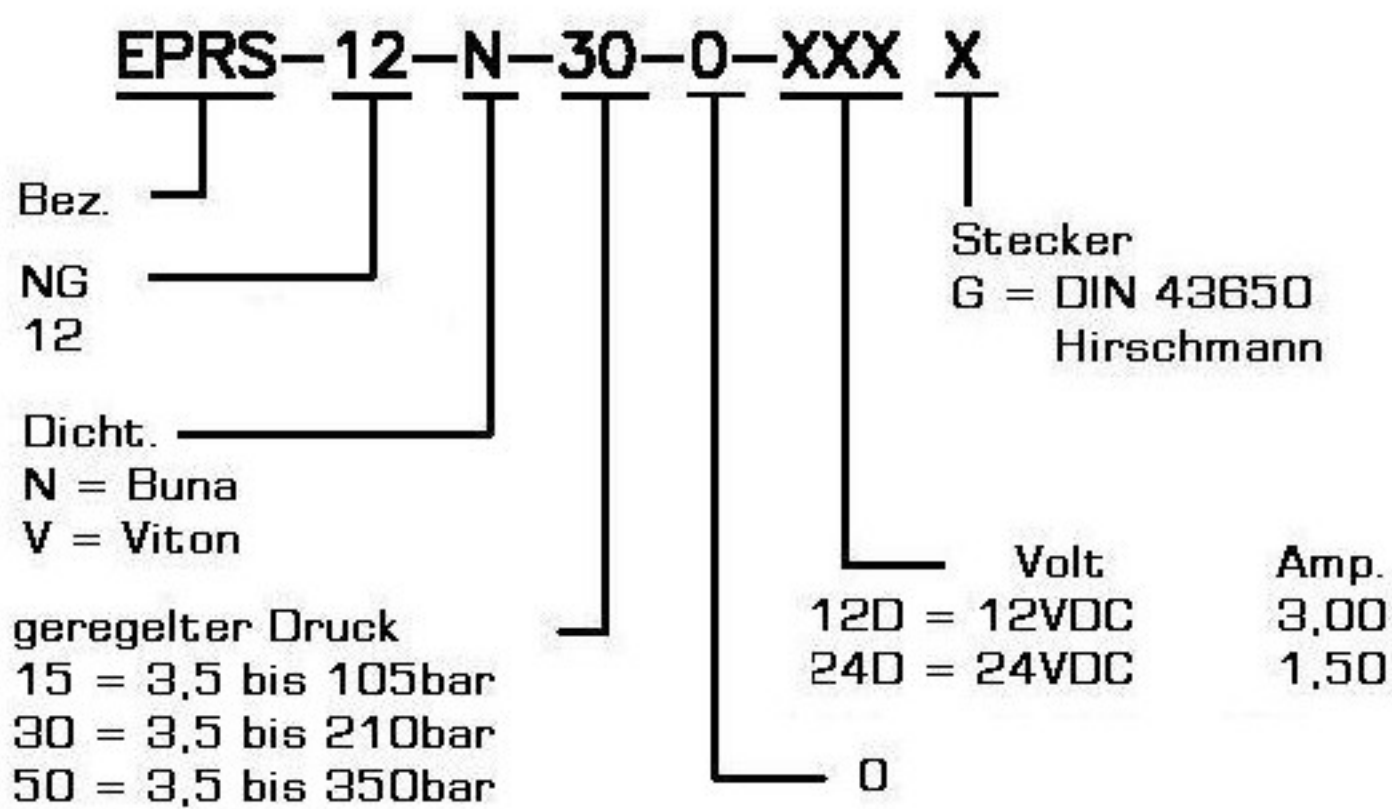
EPRS–12–N–30–0–XXX X

Bez.

NG
12

Dicht.
N = Buna
V = Viton

geregelter Druck
15 = 3,5 bis 105bar
30 = 3,5 bis 210bar
50 = 3,5 bis 350bar

0

Stecker
G = DIN 43650
Hirschmann

| | Volt | Amp. |
|---|---|---|
| 12D = | 12VDC | 3,00 |
| 24D = | 24VDC | 1,50 |